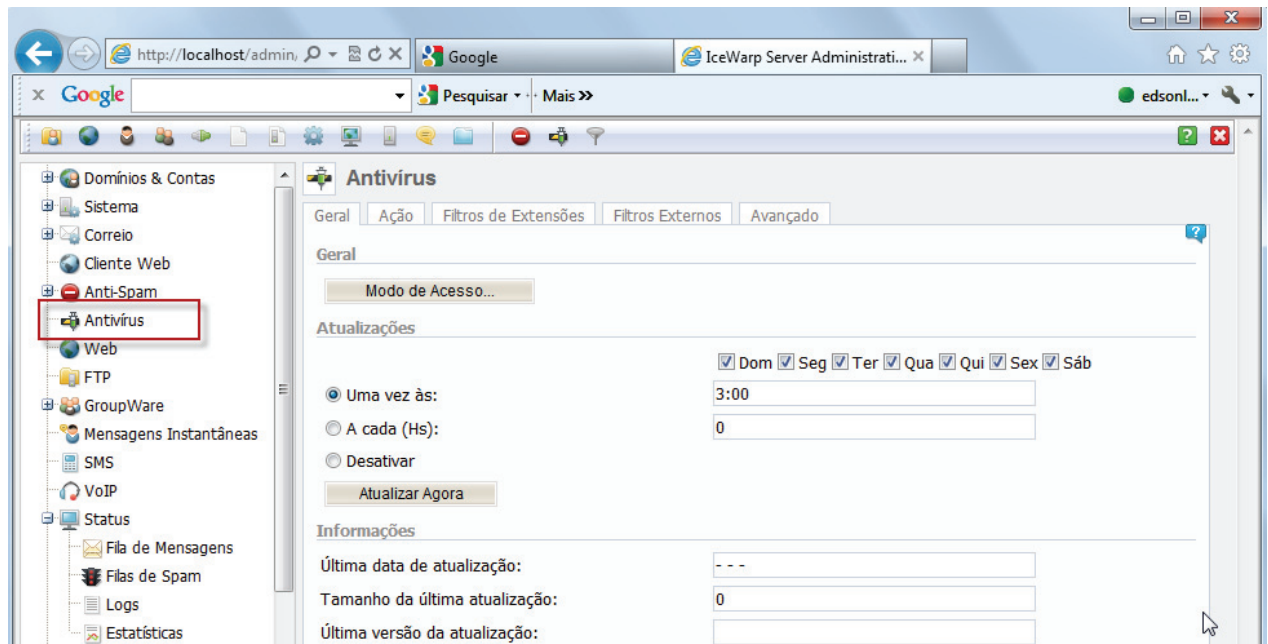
http://localhost/admin/

Google

IceWarp Server Administrati... ×

× Google

Pesquisar

Mais »

edsonl...

Domínios & Contas
Sistema
Correio
Cliente Web
Anti-Spam
Antivírus
Web
FTP
GroupWare
Mensagens Instantâneas
SMS
VoIP
Status
Fila de Mensagens
Filas de Spam
Logs
Estatísticas

Antivírus

Geral | Ação | Filtros de Extensões | Filtros Externos | Avançado

Geral

Modo de Acesso...

Atualizações

Dom Seg Ter Qua Qui Sex Sáb

Uma vez às: 3:00

A cada (Hs): 0

Desativar

Atualizar Agora

Informações

Última data de atualização: - - -

Tamanho da última atualização: 0

Última versão da atualização: